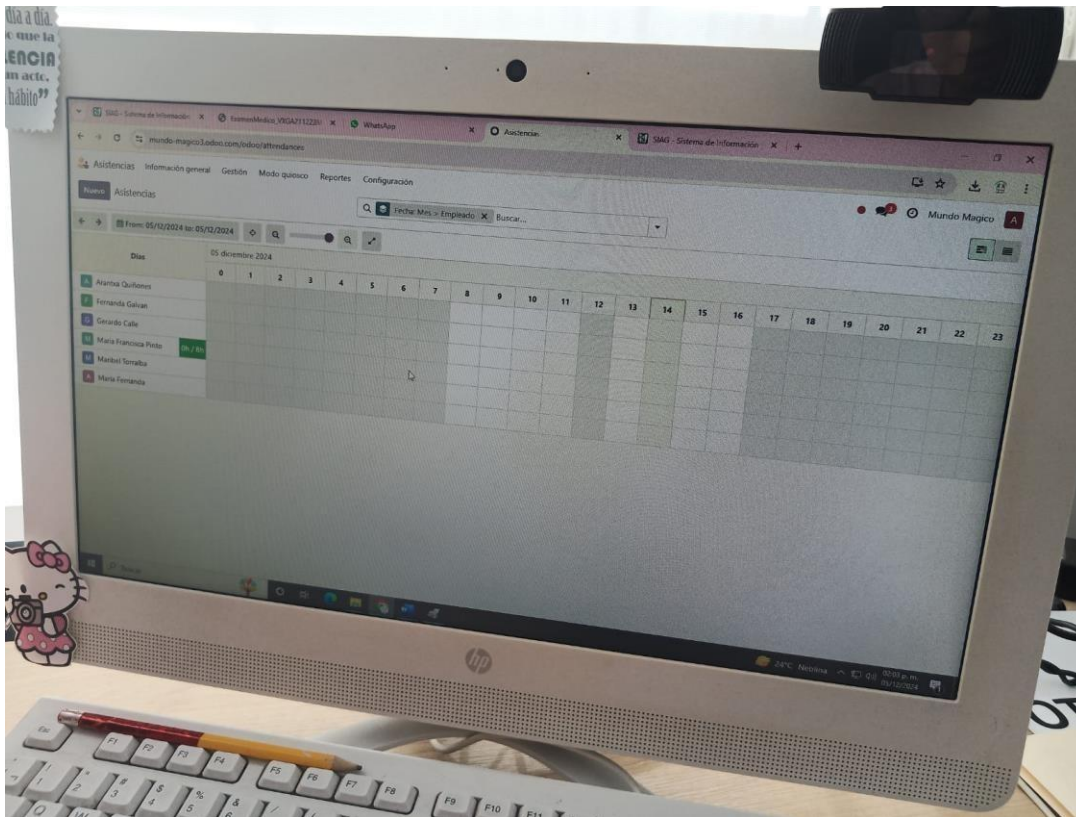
día a día.
que la
ENCIA
un acto,
hábito"

SIAG - Sistema de Información
ExamenMedico_VEGA711220
WhatsApp
Asistencias
SIAG - Sistema de Información

mundo-magico3.odoo.com/odoo/attendances

Asistencias Información general Gestión Modo quiosco Reportes Configuración

Nuevo Asistencias

Fecha: Mes > Empleado
Buscar...

Mundo Magico A

From: 05/12/2024 to: 05/12/2024

Días
05 diciembre 2024

| 0 | 1 | 2 | 3 | 4 | 5 | 6 | 7 | 8 | 9 | 10 | 11 | 12 | 13 | 14 | 15 | 16 | 17 | 18 | 19 | 20 | 21 | 22 | 23 |
|---|---|---|---|---|---|---|---|---|---|---|---|---|---|---|---|---|---|---|---|---|---|---|---|

Aranxa Quiñones
Fernanda Galvan
Gerardo Calle
Maria Francisca Pinto 0h / 8h
Maribel Torralba
Maria Fernanda

Buscar

24°C Neblina
02:03 p. m.
05/12/2024

hp

Esc F1 F2 F3 F4 F5 F6 F7 F8 F9 F10 F11